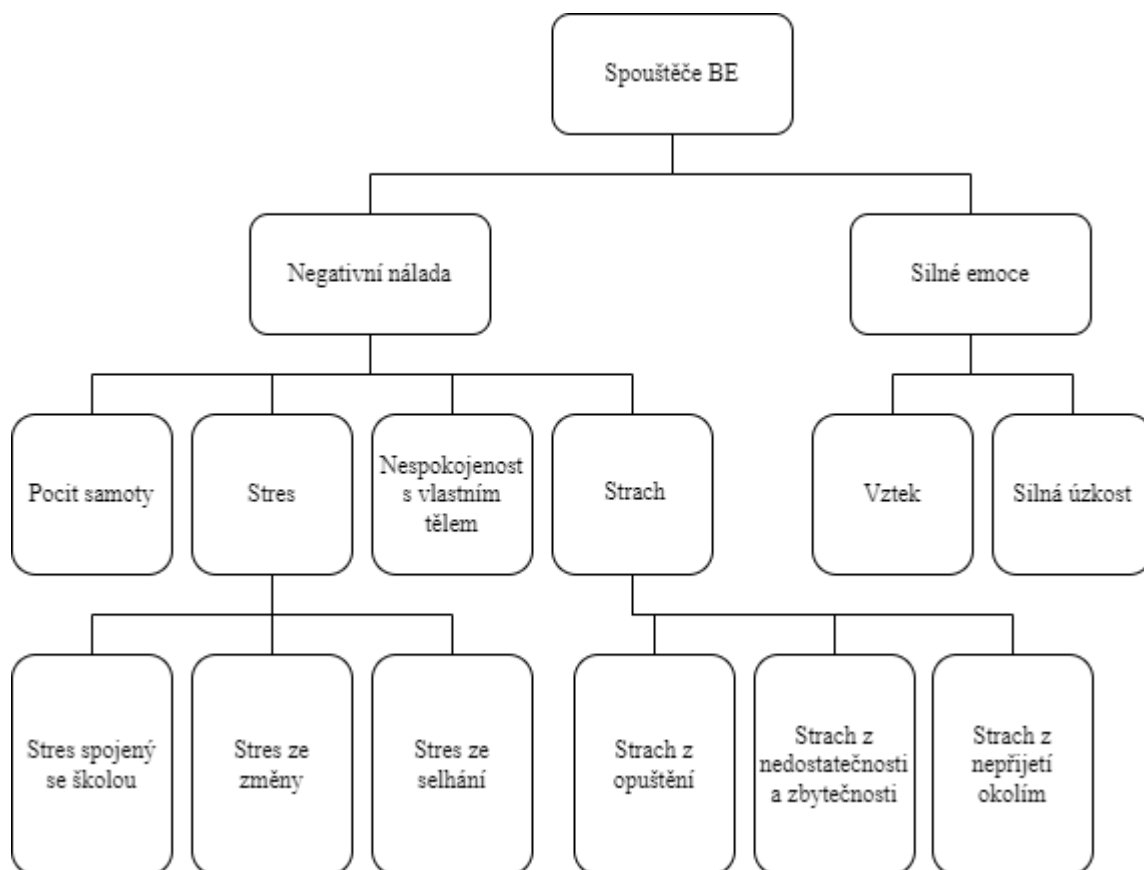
Spouštěče BE

Negativní nálada

Silné emoce

Pocit samoty

Stres

Nespokojenost s vlastním tělem

Strach

Vztek

Silná úzkost

Stres spojený se školou

Stres ze změny

Stres ze selhání

Strach z opuštění

Strach z nedostatečnosti a zbytečnosti

Strach z nepřijetí okolím